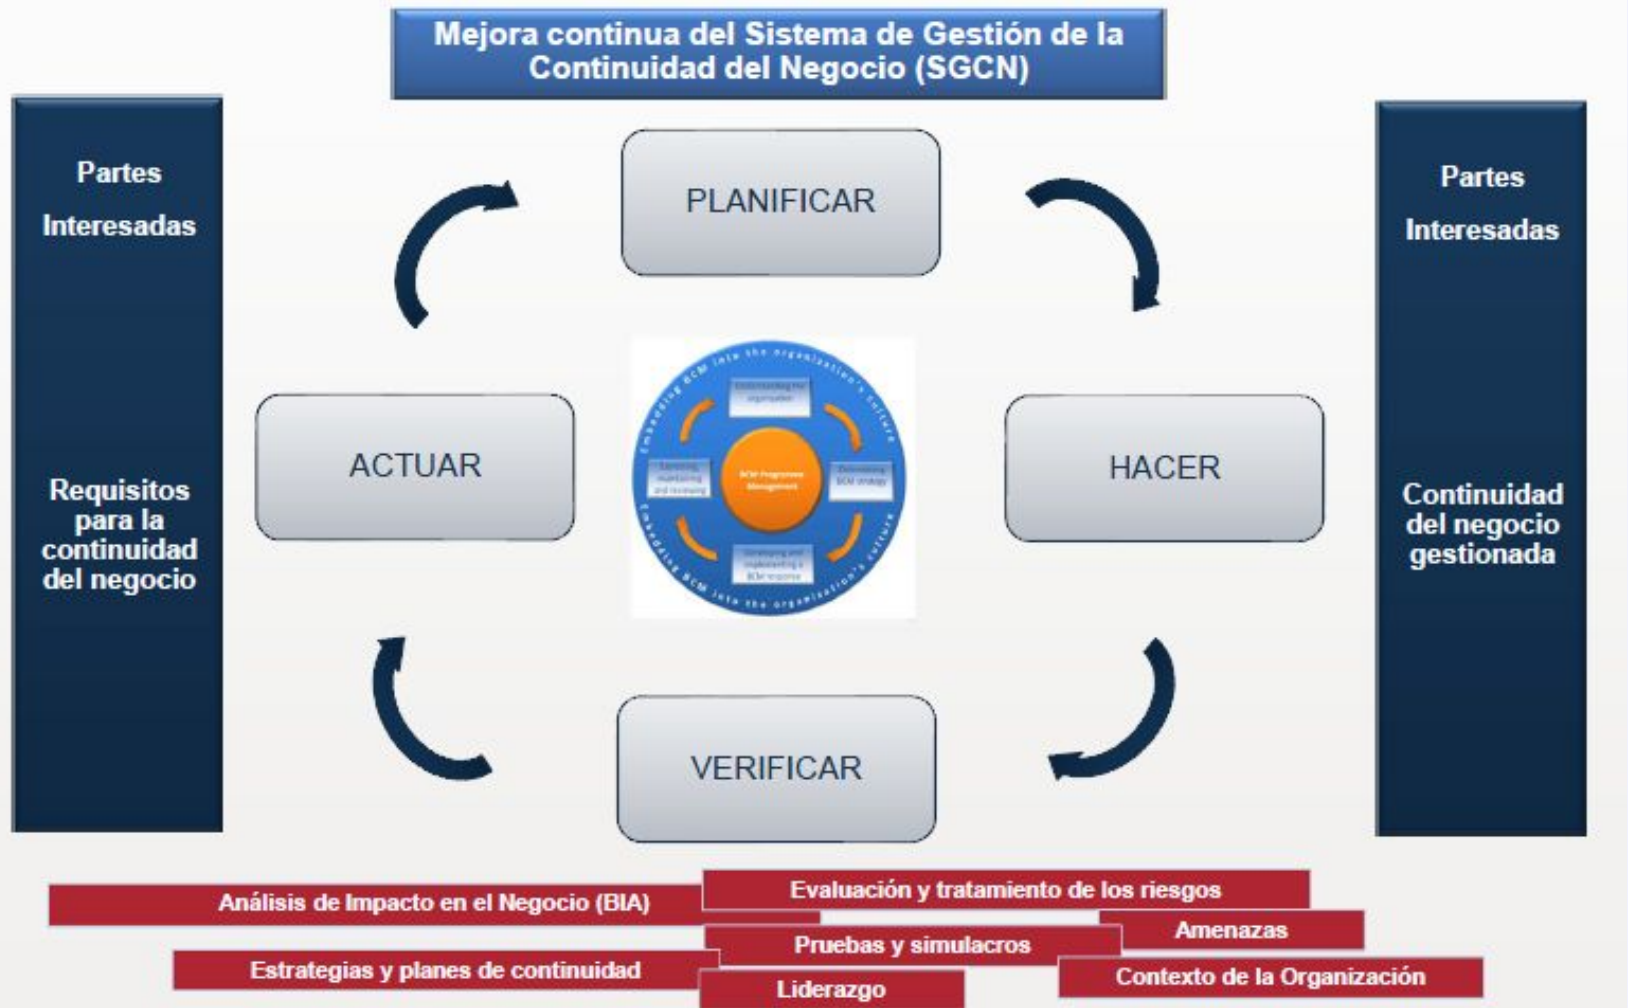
Mejora continua del Sistema de Gestión de la Continuidad del Negocio (SGCN)

Partes

Interesadas

Requisitos para la continuidad del negocio

PLANIFICAR

ACTUAR

HACER

VERIFICAR

Embedding BCM into the organization's culture

Understanding the organization

BCM Programme Management

Determining BCM strategy

Developing and implementing a BCM response

Exercising, maintaining and reviewing

Embedding BCM into the organization's culture

Partes

Interesadas

Continuidad del negocio gestionada

Análisis de Impacto en el Negocio (BIA)

Evaluación y tratamiento de los riesgos

Amenazas

Pruebas y simulacros

Estrategias y planes de continuidad

Contexto de la Organización

Liderazgo